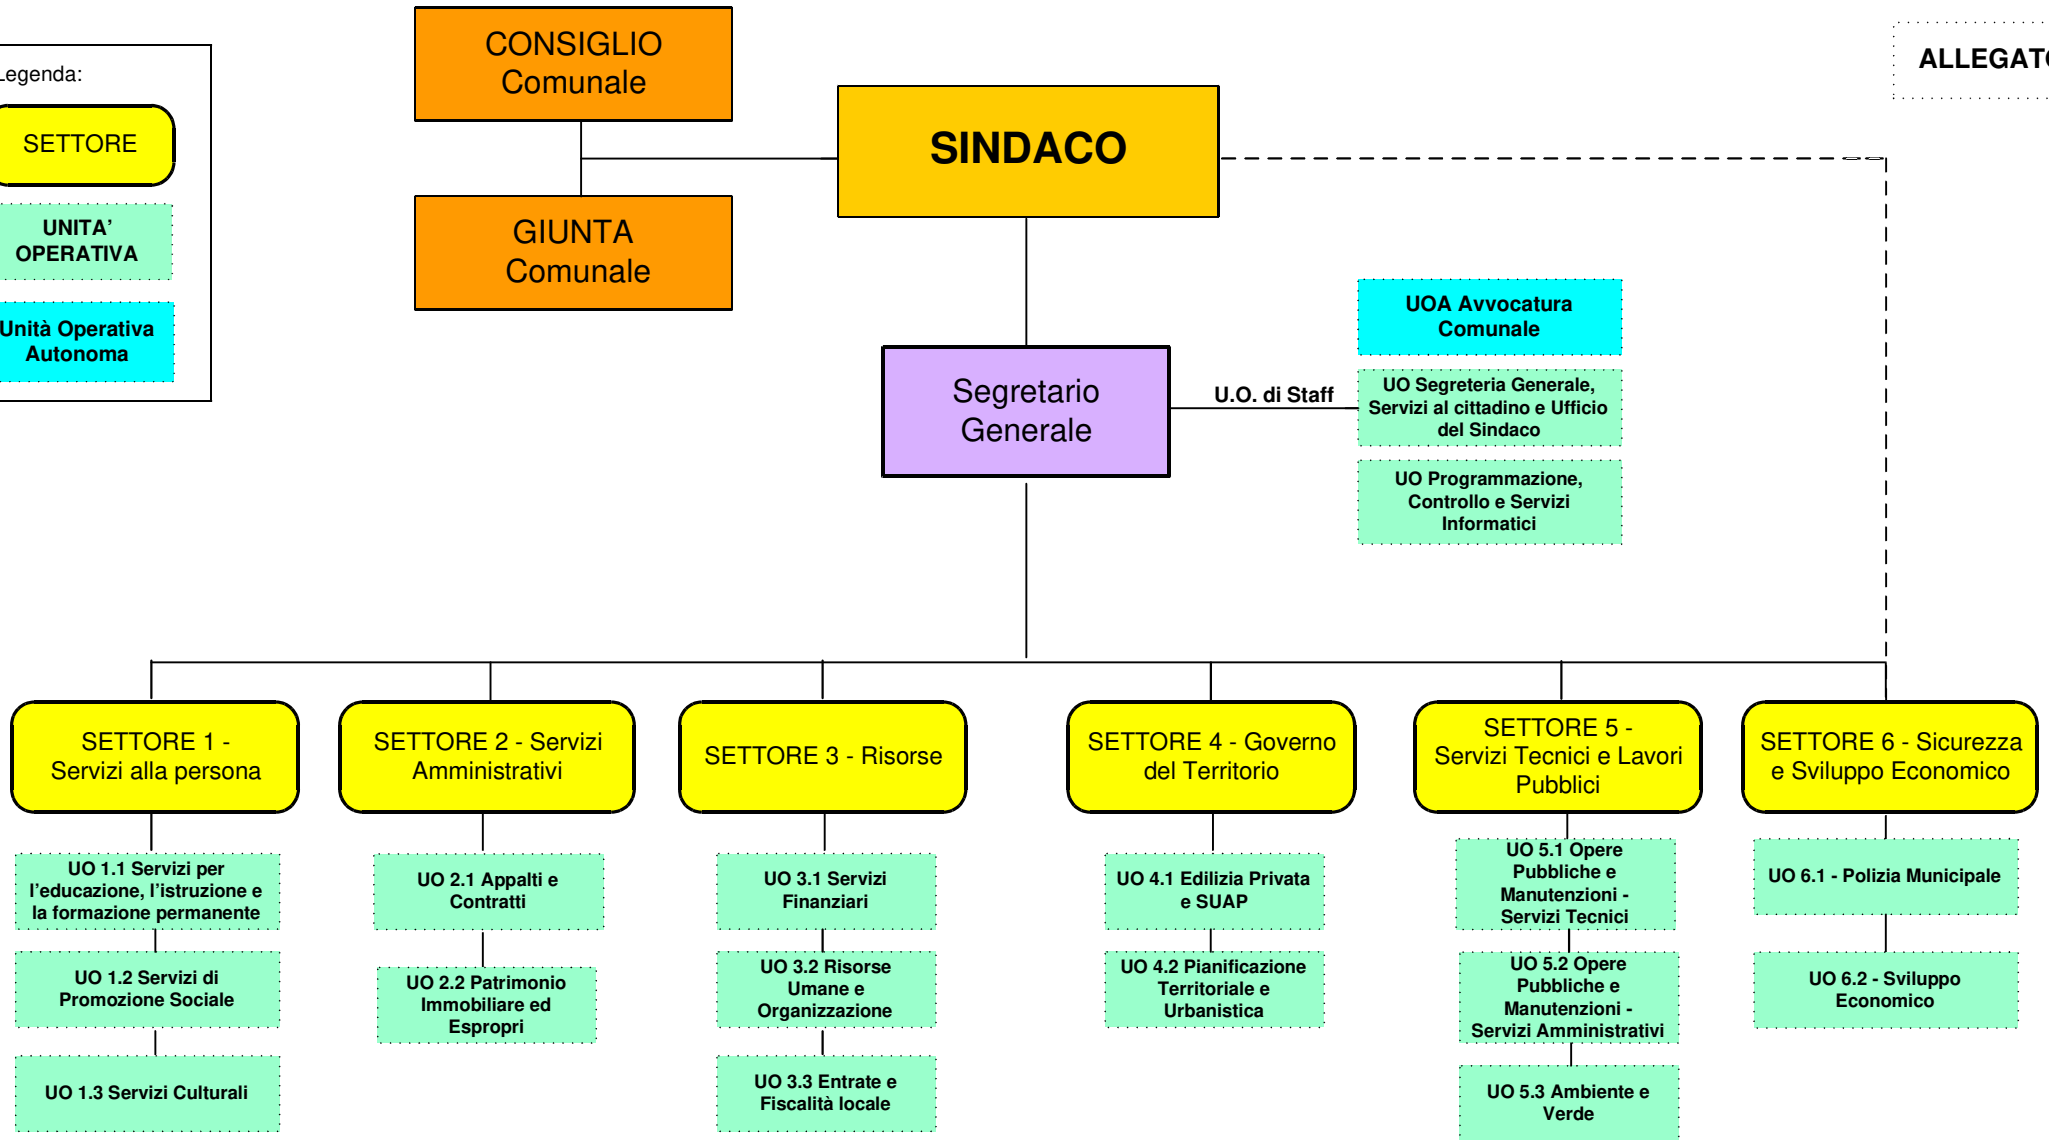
Legenda:

SETTORE

UNITA' OPERATIVA

Unità Operativa Autonoma

CONSIGLIO Comunale

GIUNTA Comunale

SINDACO

ALLEGAT

Segretario Generale

U.O. di Staff

UOA Avvocatura Comunale

UO Segreteria Generale, Servizi al cittadino e Ufficio del Sindaco

UO Programmazione, Controllo e Servizi Informatici

SETTORE 1 - Servizi alla persona

UO 1.1 Servizi per l'educazione, l'istruzione e la formazione permanente

UO 1.2 Servizi di Promozione Sociale

UO 1.3 Servizi Culturali

SETTORE 2 - Servizi Amministrativi

UO 2.1 Appalti e Contratti

UO 2.2 Patrimonio Immobiliare ed Espropri

SETTORE 3 - Risorse

UO 3.1 Servizi Finanziari

UO 3.2 Risorse Umane e Organizzazione

UO 3.3 Entrate e Fiscalità locale

SETTORE 4 - Governo del Territorio

UO 4.1 Edilizia Privata e SUAP

UO 4.2 Pianificazione Territoriale e Urbanistica

SETTORE 5 - Servizi Tecnici e Lavori Pubblici

UO 5.1 Opere Pubbliche e Manutenzioni - Servizi Tecnici

UO 5.2 Opere Pubbliche e Manutenzioni - Servizi Amministrativi

UO 5.3 Ambiente e Verde

SETTORE 6 - Sicurezza e Sviluppo Economico

UO 6.1 - Polizia Municipale

UO 6.2 - Sviluppo Economico